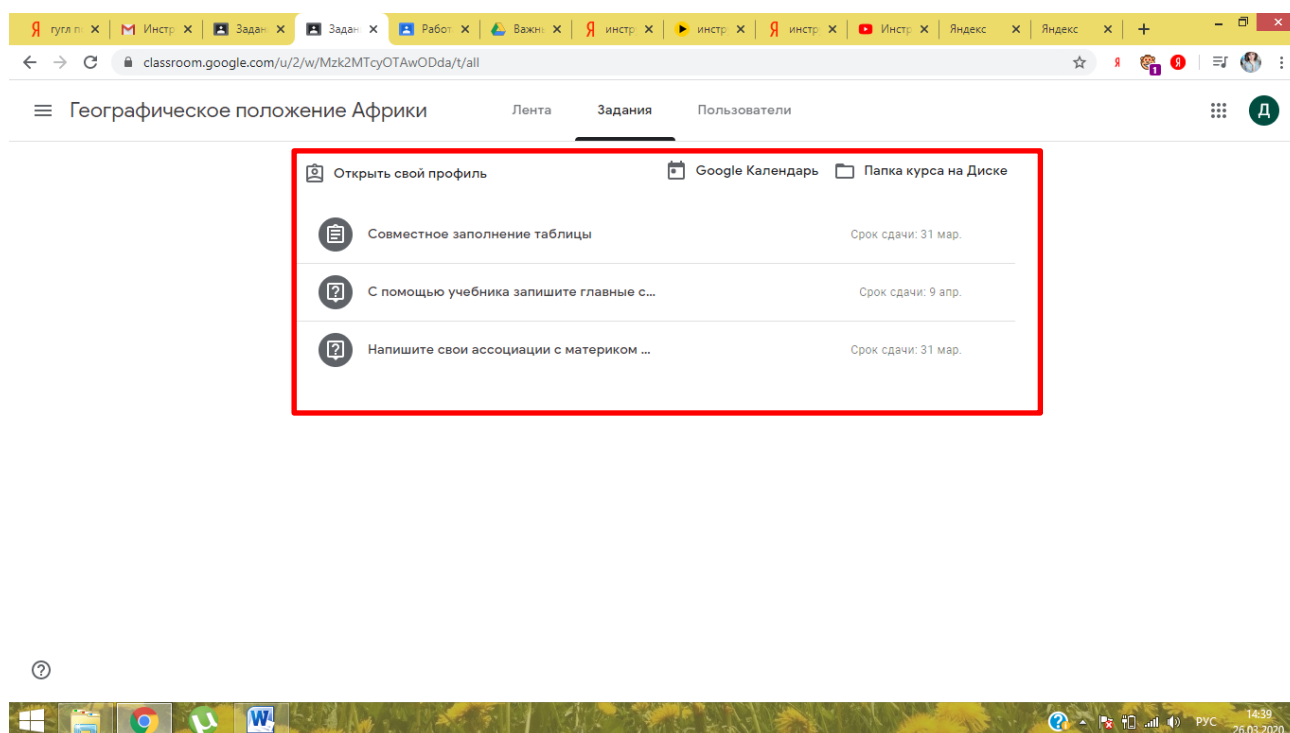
гугл п ×
Инстр ×
Задан ×
Задан ×
Работ ×
Важн ×
инстр ×
инстр ×
инстр ×
Инстр ×
Яндекс ×
Яндекс ×
+

classroom.google.com/u/2/w/Mzk2MTcyOTAwODda/t/all

Географическое положение Африки

Лента
Задания
Пользователи

Д

Открыть свой профиль

Google Календарь

Папка курса на Диске

Совместное заполнение таблицы
Срок сдачи: 31 мар.

С помощью учебника запишите главные с...
Срок сдачи: 9 апр.

Напишите свои ассоциации с материком ...
Срок сдачи: 31 мар.

?

РУС
14:39
26.03.2020